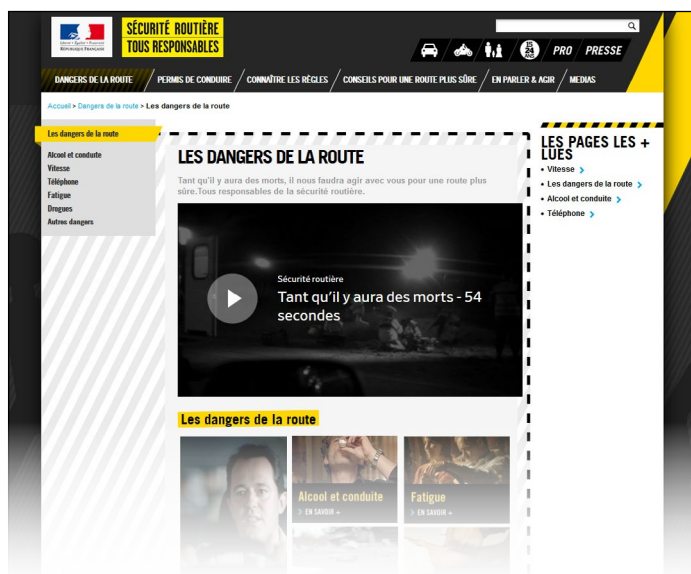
Liberté • Égalité • Fraternité
RÉPUBLIQUE FRANÇAISE

SÉCURITÉ ROUTIÈRE
TOUS RESPONSABLES

PRO PRESSE

DANGERS DE LA ROUTE / PERMIS DE CONDUIRE / CONNAÎTRE LES RÈGLES / CONSEILS POUR UNE ROUTE PLUS SÛRE / EN PARLER & AGIR / MEDIAS

Accueil > Dangers de la route > Les dangers de la route

Les dangers de la route
Alcool et conduite
Vitesse
Téléphone
Fatigue
Drogues
Autres dangers

LES DANGERS DE LA ROUTE

Tant qu'il y aura des morts, il nous faudra agir avec vous pour une route plus sûre.Tous responsables de la sécurité routière.

Sécurité routière
Tant qu'il y aura des morts - 54 secondes

Les dangers de la route

Alcool et conduite
> EN SAVOIR +

Fatigue
> EN SAVOIR +

LES PAGES LES + LUES
• Vitesse >
• Les dangers de la route >
• Alcool et conduite >
• Téléphone >